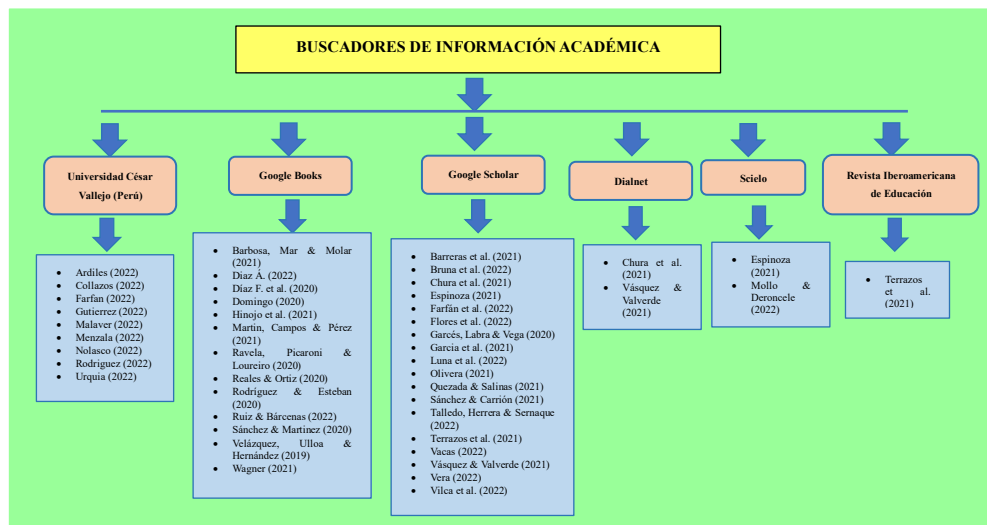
BUSCADORES DE INFORMACIÓN ACADÉMICA

Universidad César Vallejo (Perú)

- Ardiles (2022)
- Collazos (2022)
- Farfan (2022)
- Gutierrez (2022)
- Malaver (2022)
- Menzala (2022)
- Nolasco (2022)
- Rodríguez (2022)
- Urquia (2022)

Google Books

- Barbosa, Mar & Molar (2021)
- Díaz Á. (2022)
- Díaz F. et al. (2020)
- Domingo (2020)
- Hinojo et al. (2021)
- Martín, Campos & Pérez (2021)
- Ravela, Picaroni & Loureiro (2020)
- Reales & Ortiz (2020)
- Rodríguez & Esteban (2020)
- Ruiz & Bárcenas (2022)
- Sánchez & Martínez (2020)
- Velázquez, Ulloa & Hernández (2019)
- Wagner (2021)

Google Scholar

- Barreras et al. (2021)
- Bruna et al. (2022)
- Chura et al. (2021)
- Espinoza (2021)
- Farfán et al. (2022)
- Flores et al. (2022)
- Garcés, Labra & Vega (2020)
- Garcia et al. (2021)
- Luna et al. (2022)
- Olivera (2021)
- Quezada & Salinas (2021)
- Sánchez & Carrión (2021)
- Talledo, Herrera & Sernaque (2022)
- Terrazos et al. (2021)
- Vacas (2022)
- Vásquez & Valverde (2021)
- Vera (2022)
- Vilca et al. (2022)

Dialnet

- Chura et al. (2021)
- Vásquez & Valverde (2021)

Scielo

- Espinoza (2021)
- Mollo & Deroncele (2022)

Revista Iberoamericana de Educación

- Terrazos et al. (2021)